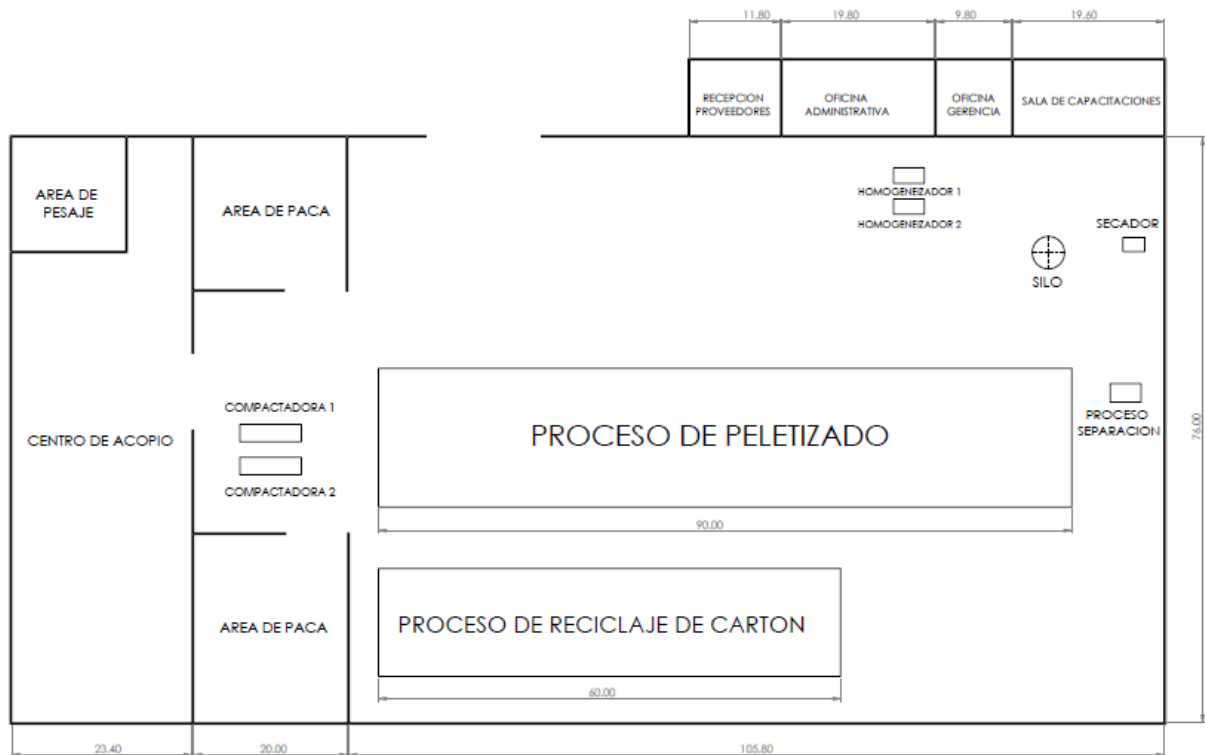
11.80
19.80
9.80
19.60

RECEPCION PROVEEDORES
OFICINA ADMINISTRATIVA
OFICINA GERENCIA
SALA DE CAPACITACIONES

AREA DE PESAJE
AREA DE PACA
HOMOGENEIZADOR 1
HOMOGENEIZADOR 2
SECADOR
SILO
76.00

COMPACTADORA 1
CENTRO DE ACOPIO
COMPACTADORA 2
PROCESO DE PELETIZADO
PROCESO SEPARACION
90.00

AREA DE PACA
PROCESO DE RECICLAJE DE CARTON
60.00

23.40
20.00
105.80